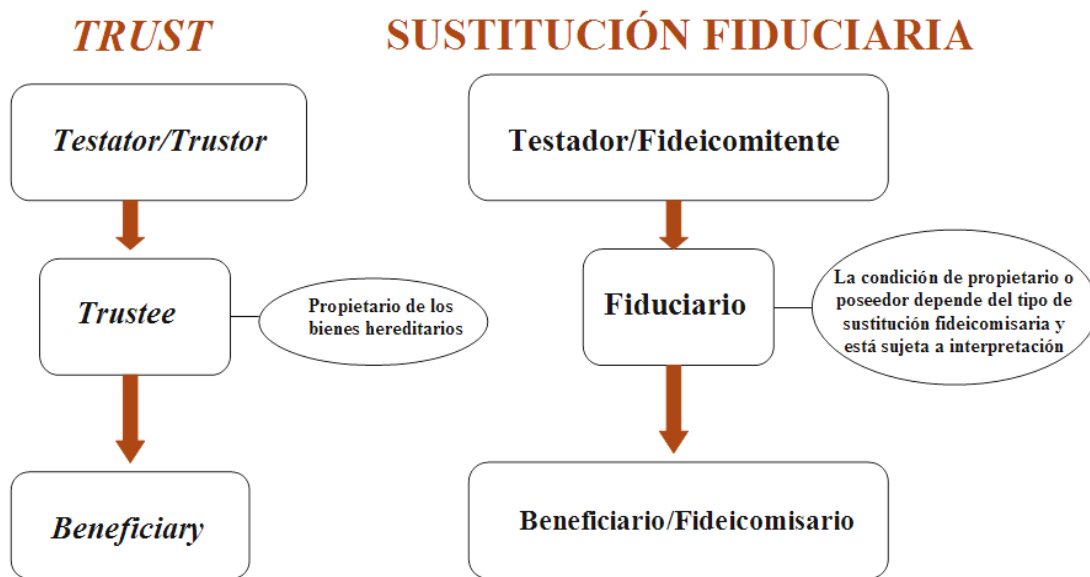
TRUST

Testator/Trustor

Trustee

Propietario de los bienes hereditarios

Beneficiary

SUSTITUCIÓN FIDUCIARIA

Testador/Fideicomitente

Fiduciario

La condición de propietario o poseedor depende del tipo de sustitución fideicomisaria y está sujeta a interpretación

Beneficiario/Fideicomisario